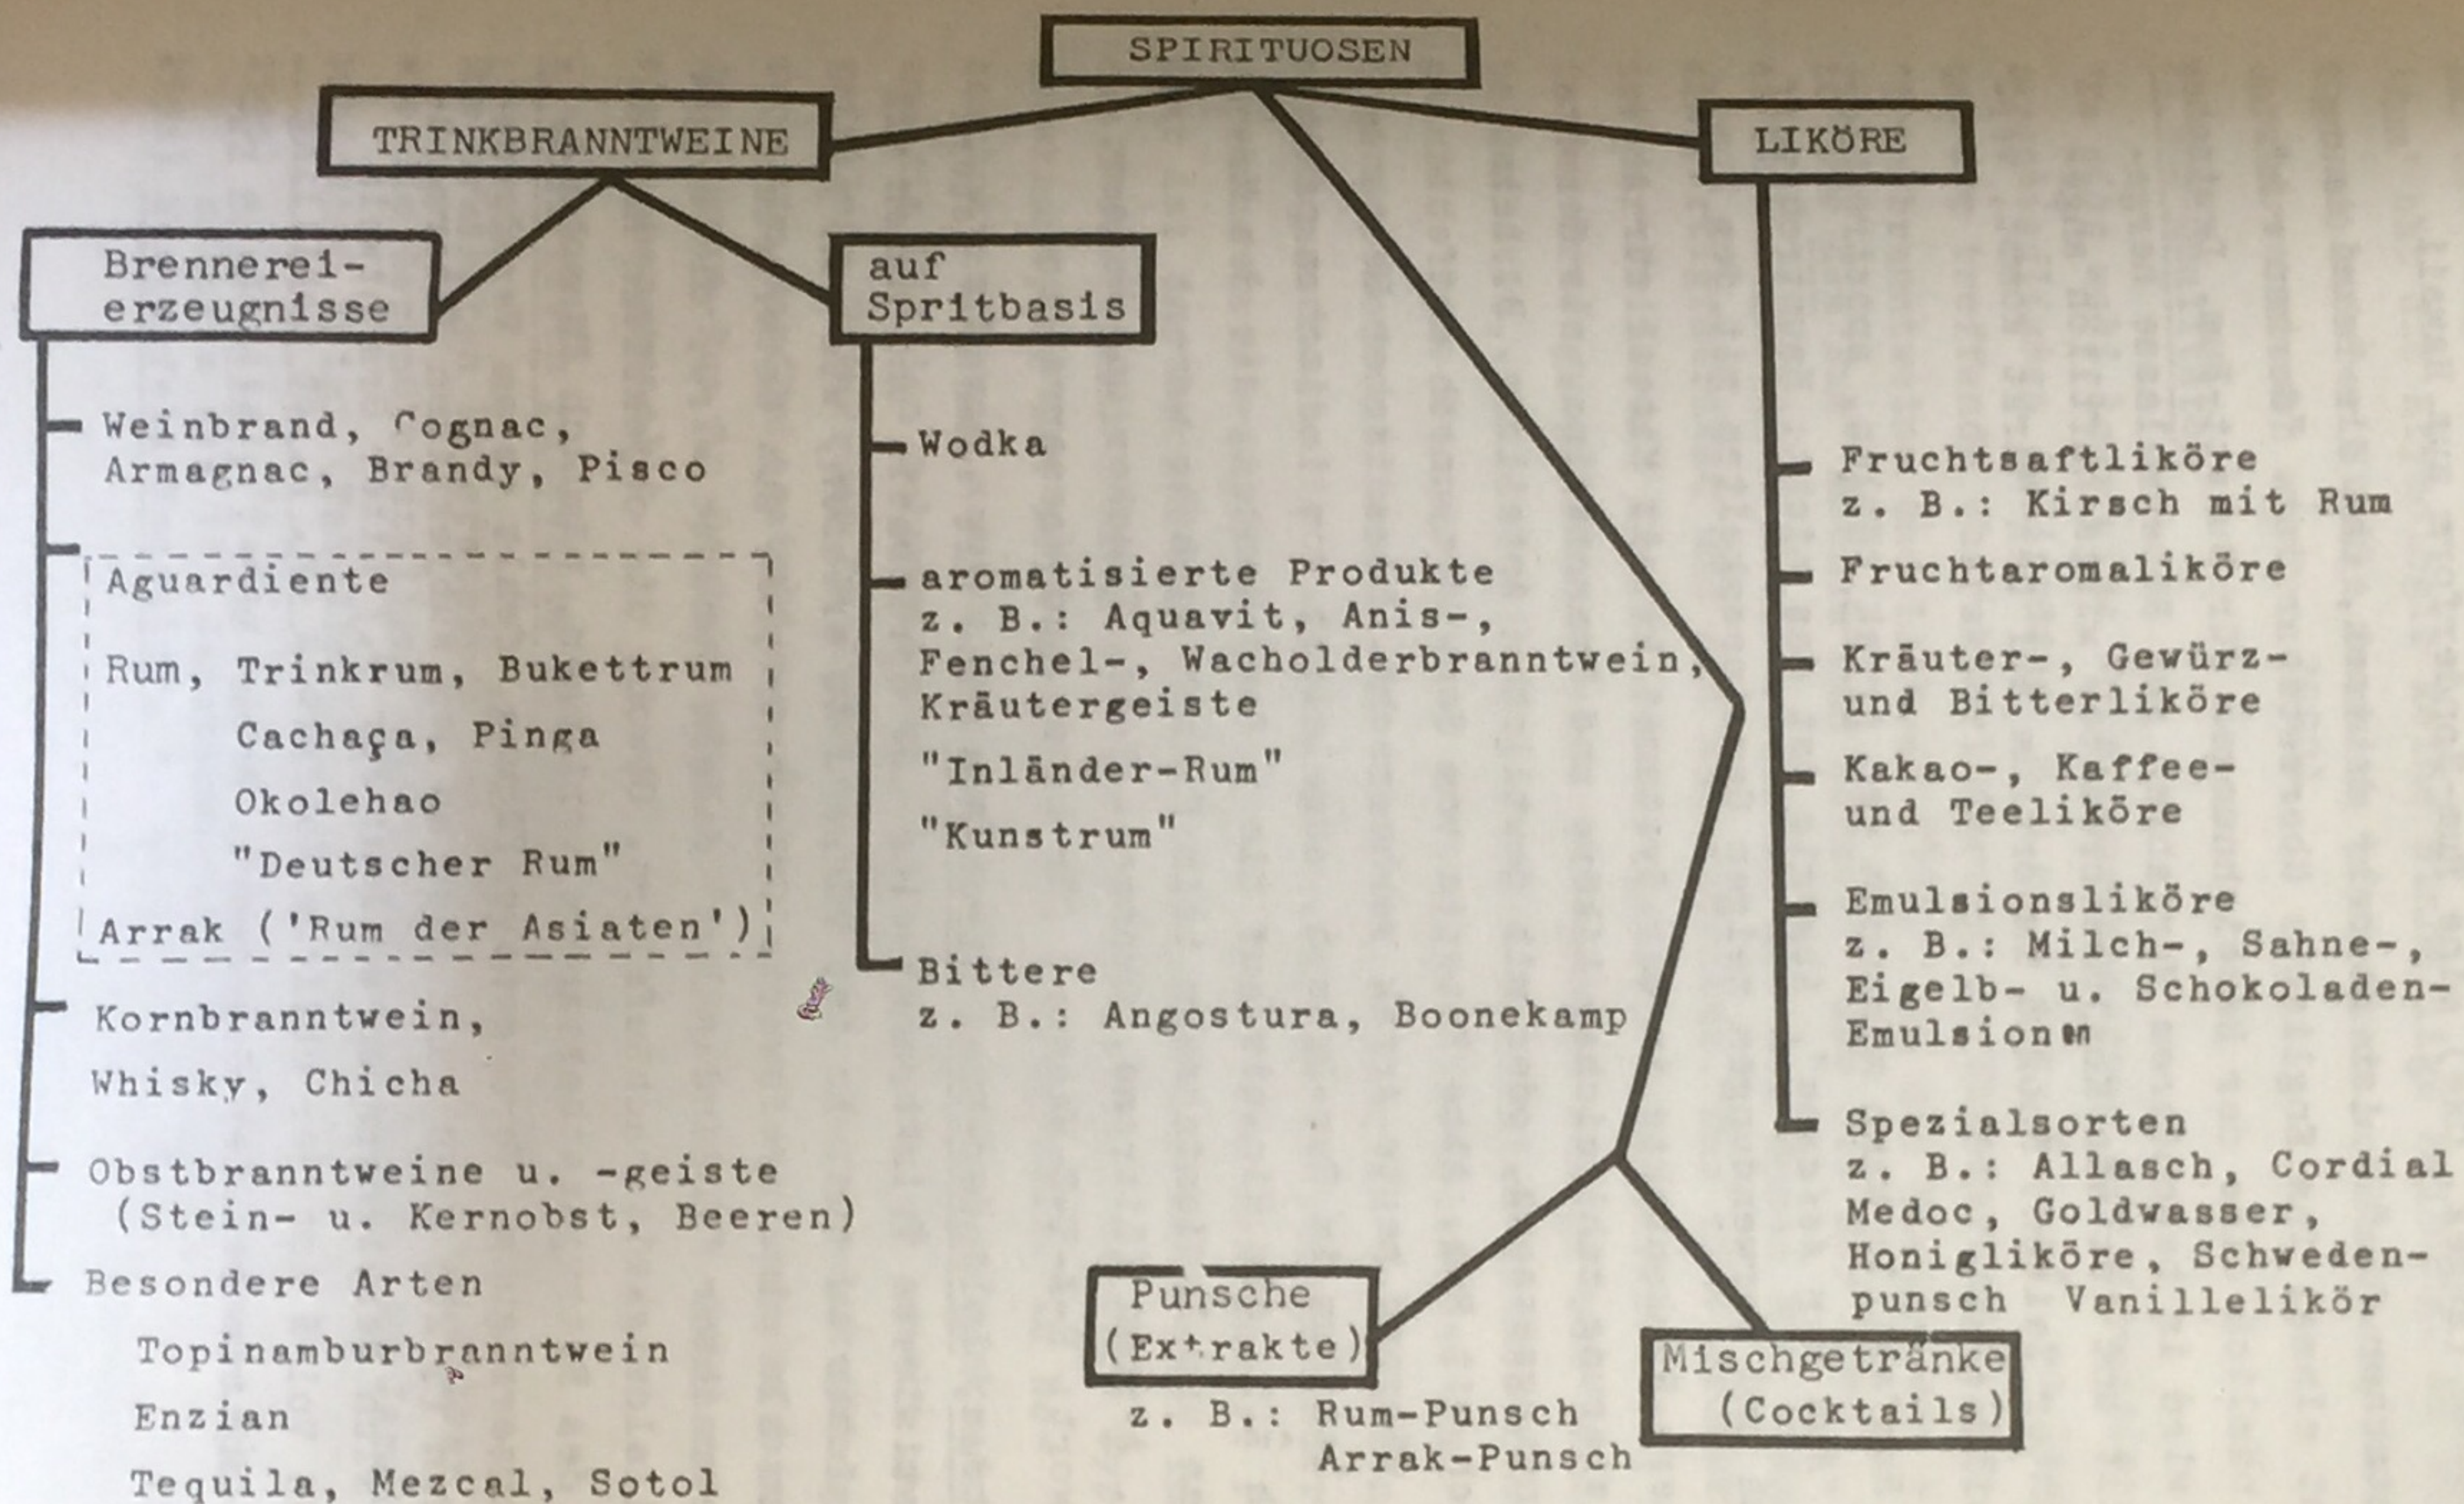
SPIRITUOSEN

TRINKBRANNTWEINE

LIKÖRE

Brennerei-erzeugnisse

auf Spritbasis

Weinbrand, Cognac, Armagnac, Brandy, Pisco

Aguardiente

Rum, Trinkrum, Bukettrum

Cachaça, Pinga

Okolehao

"Deutscher Rum"

Arrak ('Rum der Asiaten')

Kornbranntwein, Whisky, Chicha

Obstbranntweine u. -geiste (Stein- u. Kernobst, Beeren)

Besondere Arten

Topinamburbranntwein

Enzian

Tequila, Mezcal, Sotol

Wodka

aromatisierte Produkte z. B.: Aquavit, Anis-, Fenchel-, Wacholderbranntwein, Kräutergeiste

"Inländer-Rum"

"Kunstrum"

Bittere z. B.: Angostura, Boonekamp

Fruchtsaftliköre z. B.: Kirsch mit Rum

Fruchtaromaliköre

Kräuter-, Gewürz- und Bitterliköre

Kakao-, Kaffee- und Teeliköre

Emulsionsliköre z. B.: Milch-, Sahne-, Eigelb- u. Schokoladen-Emulsionen

Spezialsorten z. B.: Allasch, Cordial Medoc, Goldwasser, Honigliköre, Schwedenpunsch Vanillelikör

Punsche (Extrakte)

z. B.: Rum-Punsch Arrak-Punsch

Mischgetränke (Cocktails)